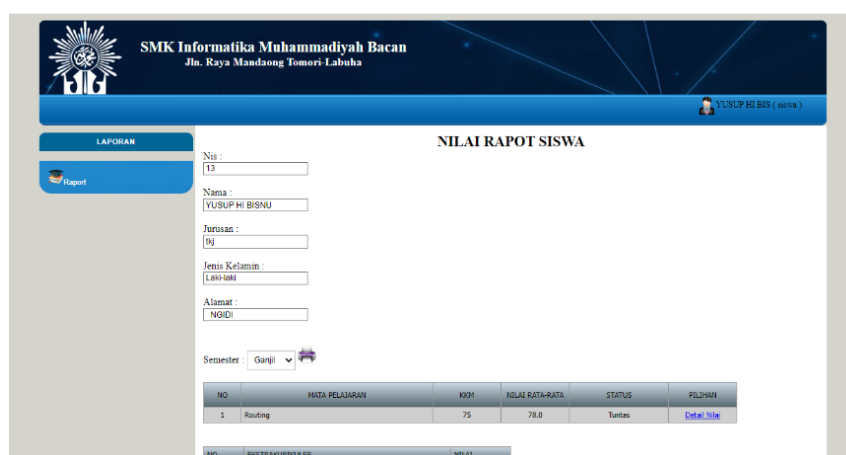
SMK Informatika Muhammadiyah Bacan
Jln. Raya Mandaong Tomori-Labuha

YUSUP HI BIS ( siswa )

LAPORAN

Raport

NILAI RAPOT SISWA

Nis :
13

Nama :
YUSUP HI BISNU

Jurusan :
tkj

Jenis Kelamin :
Laki-laki

Alamat :
NGIDI

Semester : Ganjil

| NO | MATA PELAJARAN | KKM | NILAI RATA-RATA | STATUS | PILIHAN |
|---|---|---|---|---|---|
| 1 | Routing | 75 | 78.0 | Tuntas | Detail Nilai |

| NO | EKSTRAKURIKULER | NILAI |
|---|---|---|